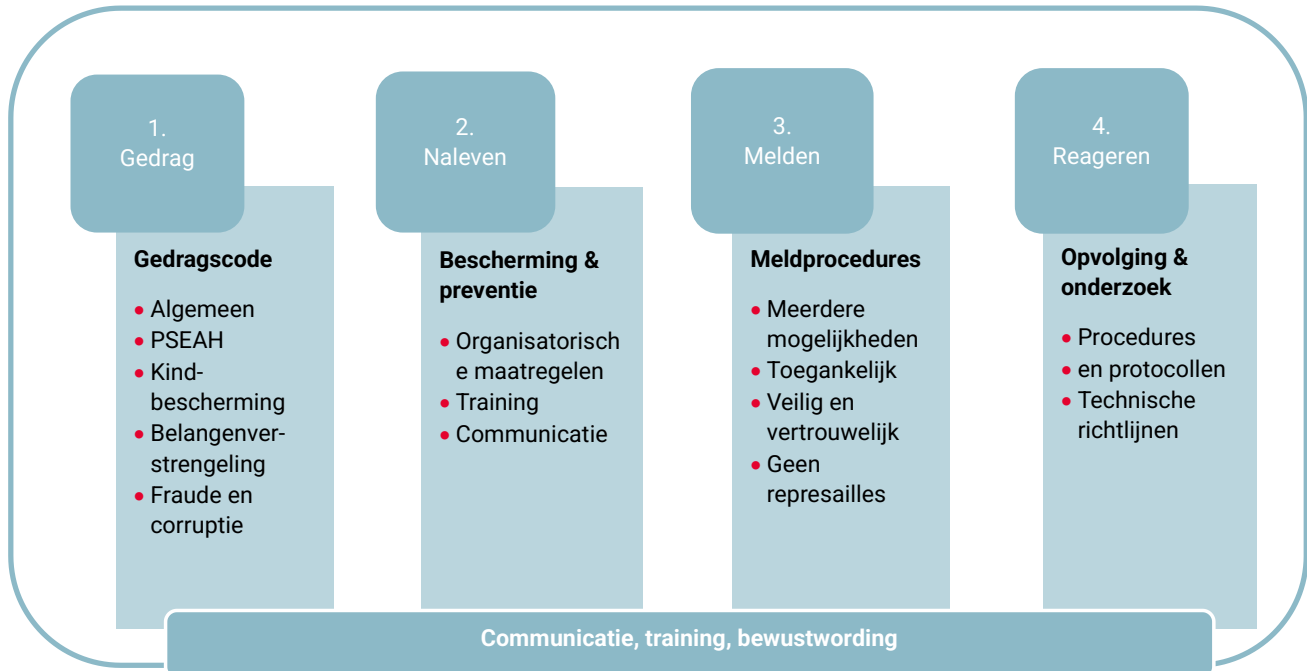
1.
Gedrag

Gedragscode

- Algemeen
- PSEAH
- Kindbescherming
- Belangenverstrengeling
- Fraude en corruptie

2.
Naleven

Bescherming & preventie

- Organisatorische maatregelen
- Training
- Communicatie

3.
Melden

Meldprocedures

- Meerdere mogelijkheden
- Toegankelijk
- Veilig en vertrouwelijk
- Geen represailles

4.
Reageren

Opvolging & onderzoek

- Procedures
- en protocollen
- Technische richtlijnen

Communicatie, training, bewustwording